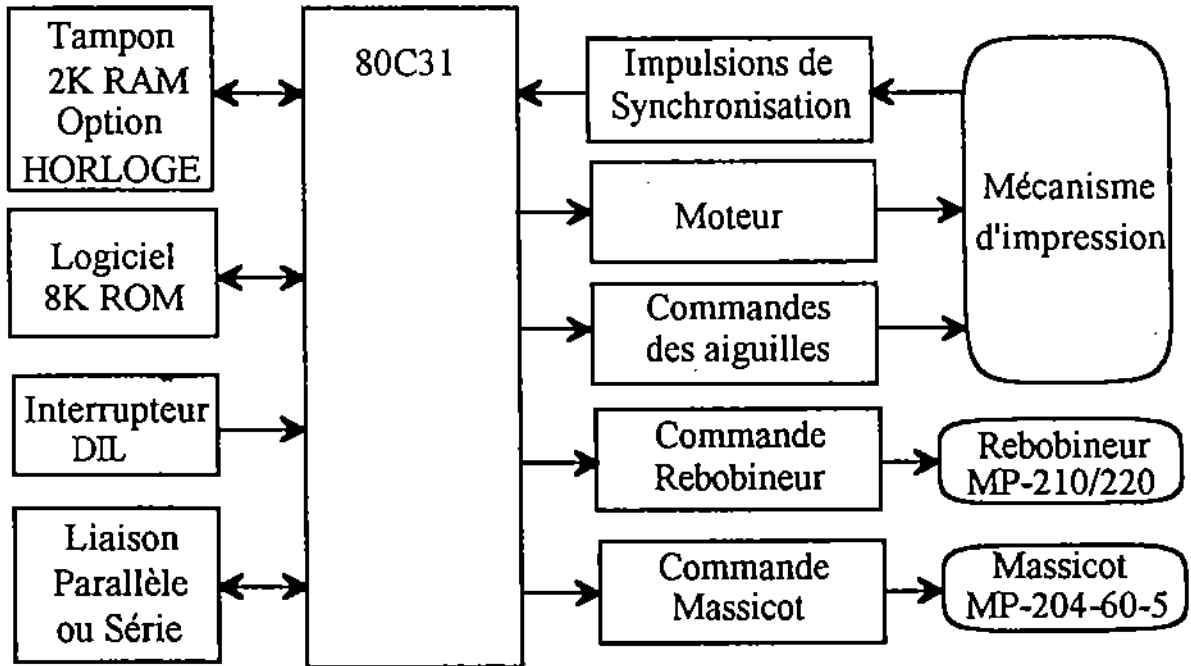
Tampon 2K RAM Option HORLOGE

Logiciel 8K ROM

Interrupteur DIL

Liaison Parallèle ou Série

80C31

Impulsions de Synchronisation

Moteur

Commandes des aiguilles

Commande Rebobineur

Commande Massicot

Mécanisme d'impression

Rebobineur MP-210/220

Massicot MP-204-60-5